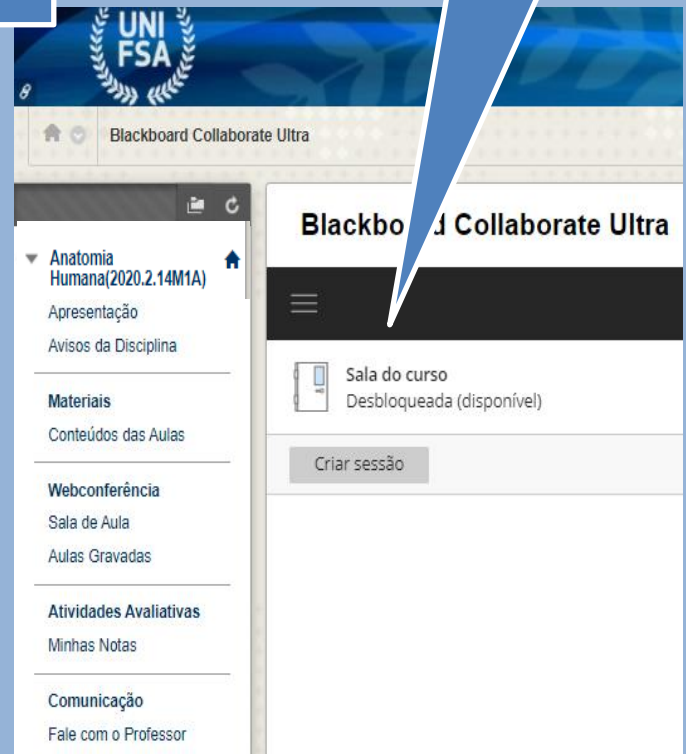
UNI FSA

Blackboard Collaborate Ultra

Anatomia Humana(2020.2.14M1A)
Apresentação
Avisos da Disciplina

Materiais
Conteúdos das Aulas

Webconferência
Sala de Aula
Aulas Gravadas

Atividades Avaliativas
Minhas Notas

Comunicação
Fale com o Professor

Blackbo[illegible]d Collaborate Ultra

Sala do curso
Desbloqueada (disponível)

Criar sessão